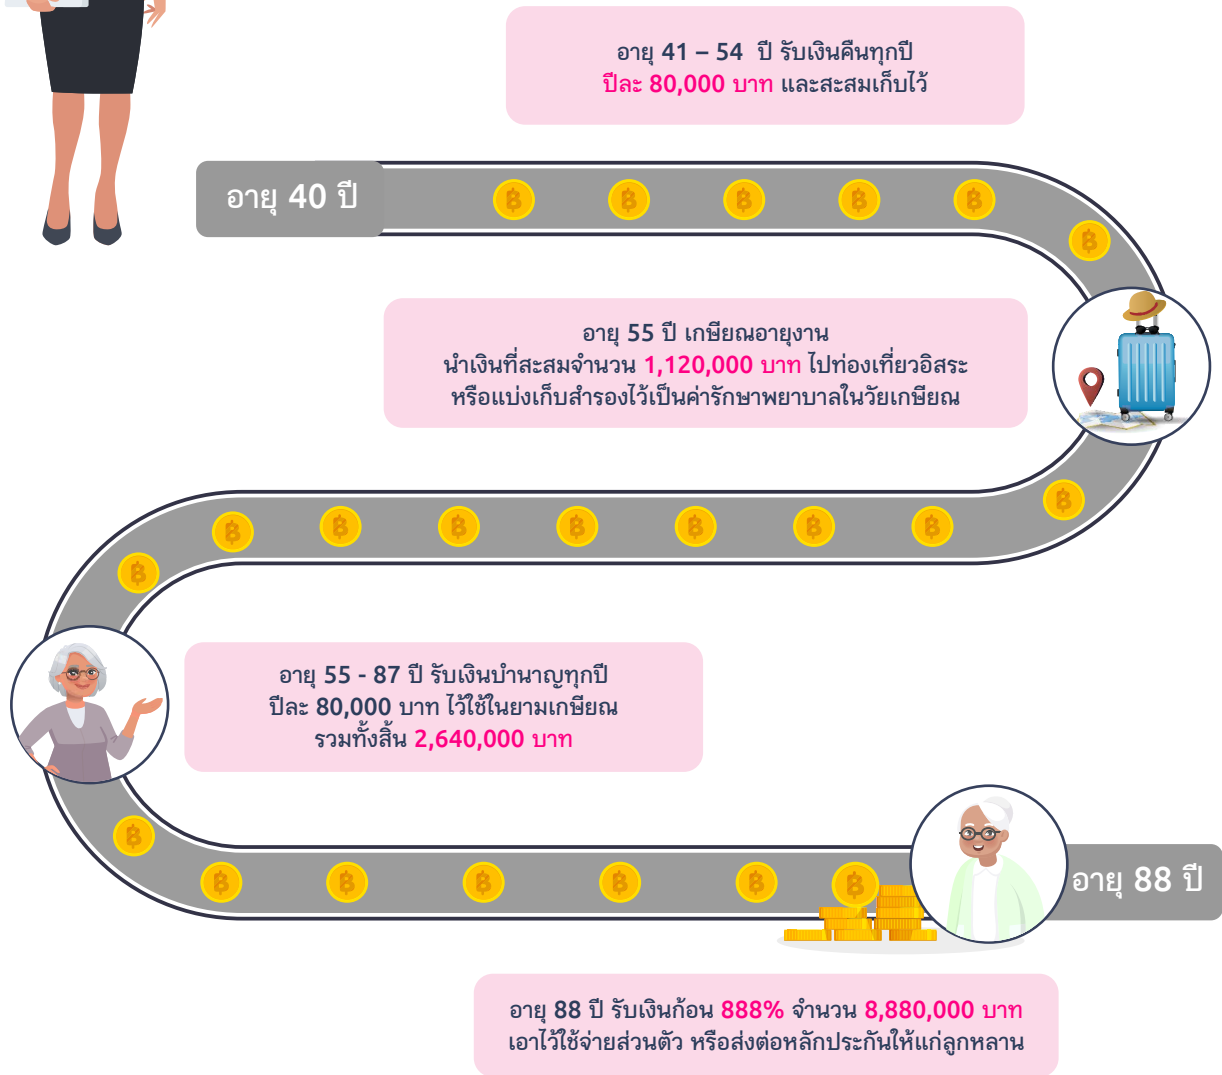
อายุ 41 – 54 ปี รับเงินคืนทุกปี
ปีละ 80,000 บาท และสะสมเก็บไว้

อายุ 40 ปี

อายุ 55 ปี เกษียณอายุงาน
นำเงินที่สะสมจำนวน 1,120,000 บาท ไปท่องเที่ยวอิสระ
หรือแบ่งเก็บสำรองไว้เป็นค่ารักษาพยาบาลในวัยเกษียณ

อายุ 55 - 87 ปี รับเงินบำนาญทุกปี
ปีละ 80,000 บาท ไว้ใช้ในยามเกษียณ
รวมทั้งสิ้น 2,640,000 บาท

อายุ 88 ปี

อายุ 88 ปี รับเงินก้อน 888% จำนวน 8,880,000 บาท
เอาไว้ใช้จ่ายส่วนตัว หรือส่งต่อหลักประกันให้แก่ลูกหลาน